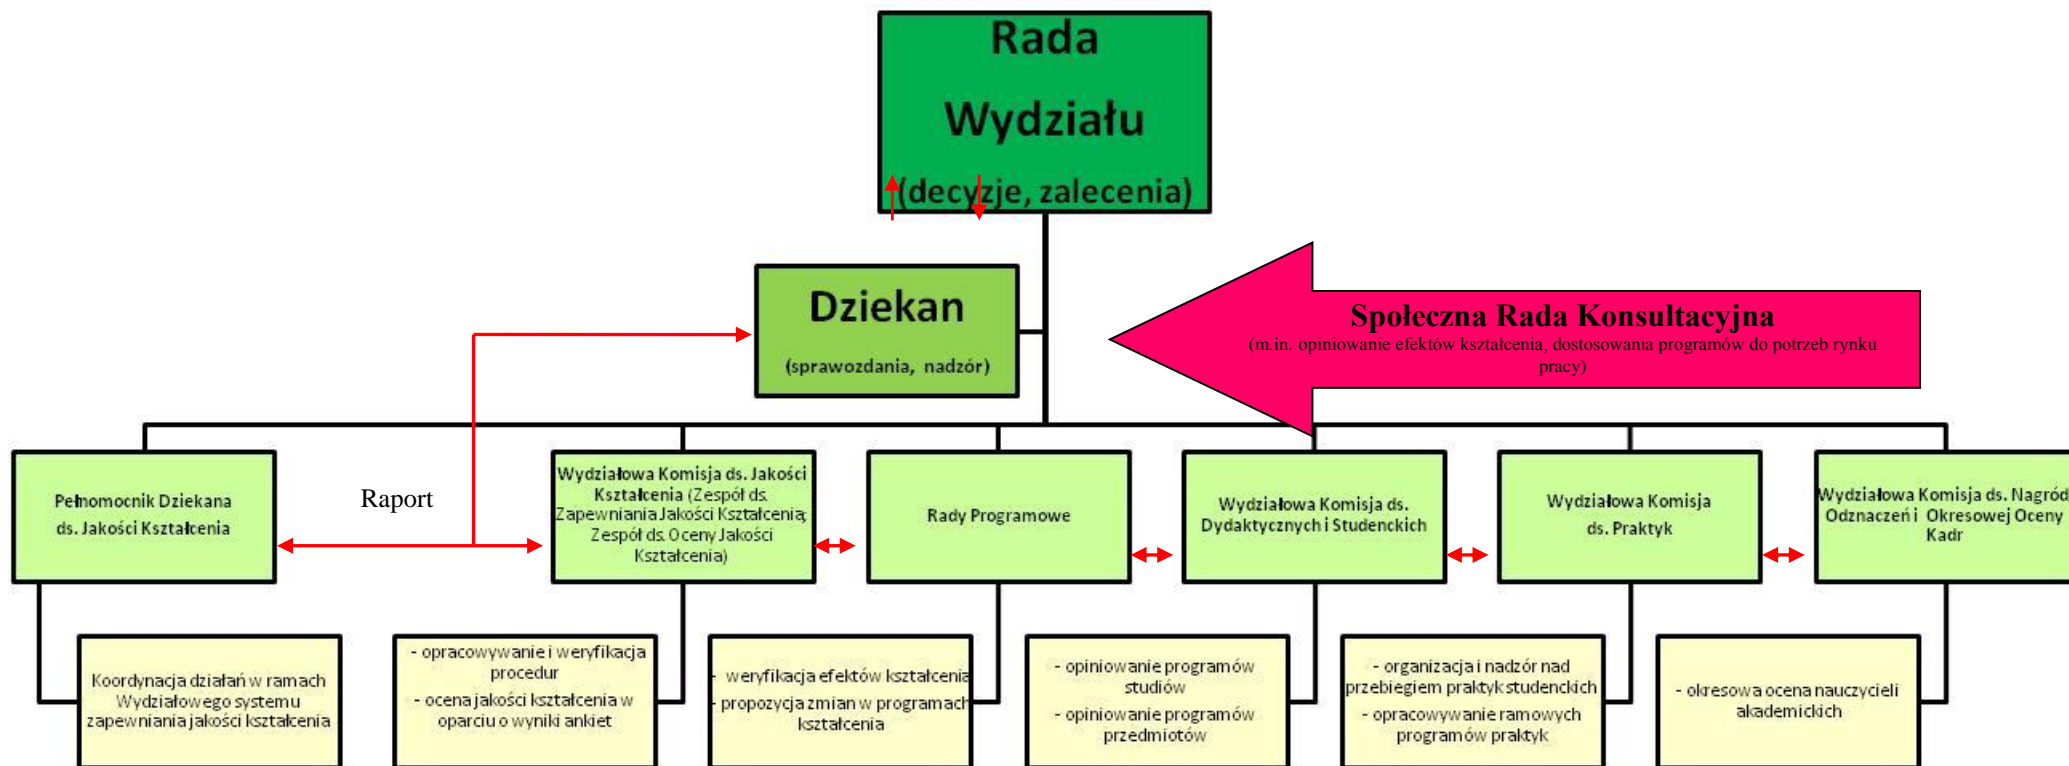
Rada

Wydziału

(decyzje, zalecenia)

Dziekan

(sprawozdania, nadzór)

Społeczna Rada Konsultacyjna
(m.in. opiniowanie efektów kształcenia, dostosowania programów do potrzeb rynku pracy)

Pełnomocnik Dziekana ds. Jakości Kształcenia

Raport

Wydziałowa Komisja ds. Jakości Kształcenia (Zespół ds. Zapewniania Jakości Kształcenia; Zespół ds. Oceny Jakości Kształcenia)

Rady Programowe

Wydziałowa Komisja ds. Dydaktycznych i Studenckich

Wydziałowa Komisja ds. Praktyk

Wydziałowa Komisja ds. Nagród Odznaczeń i Okresowej Oceny Kadr

Koordynacja działań w ramach Wydziałowego systemu zapewniania jakości kształcenia

- opracowywanie i weryfikacja procedur
- ocena jakości kształcenia w oparciu o wyniki ankiet

- weryfikacja efektów kształcenia
- propozycja zmian w programach kształcenia

- opiniowanie programów studiów
- opiniowanie programów przedmiotów

- organizacja i nadzór nad przebiegiem praktyk studenckich
- opracowywanie ramowych programów praktyk

- okresowa ocena nauczycieli akademickich